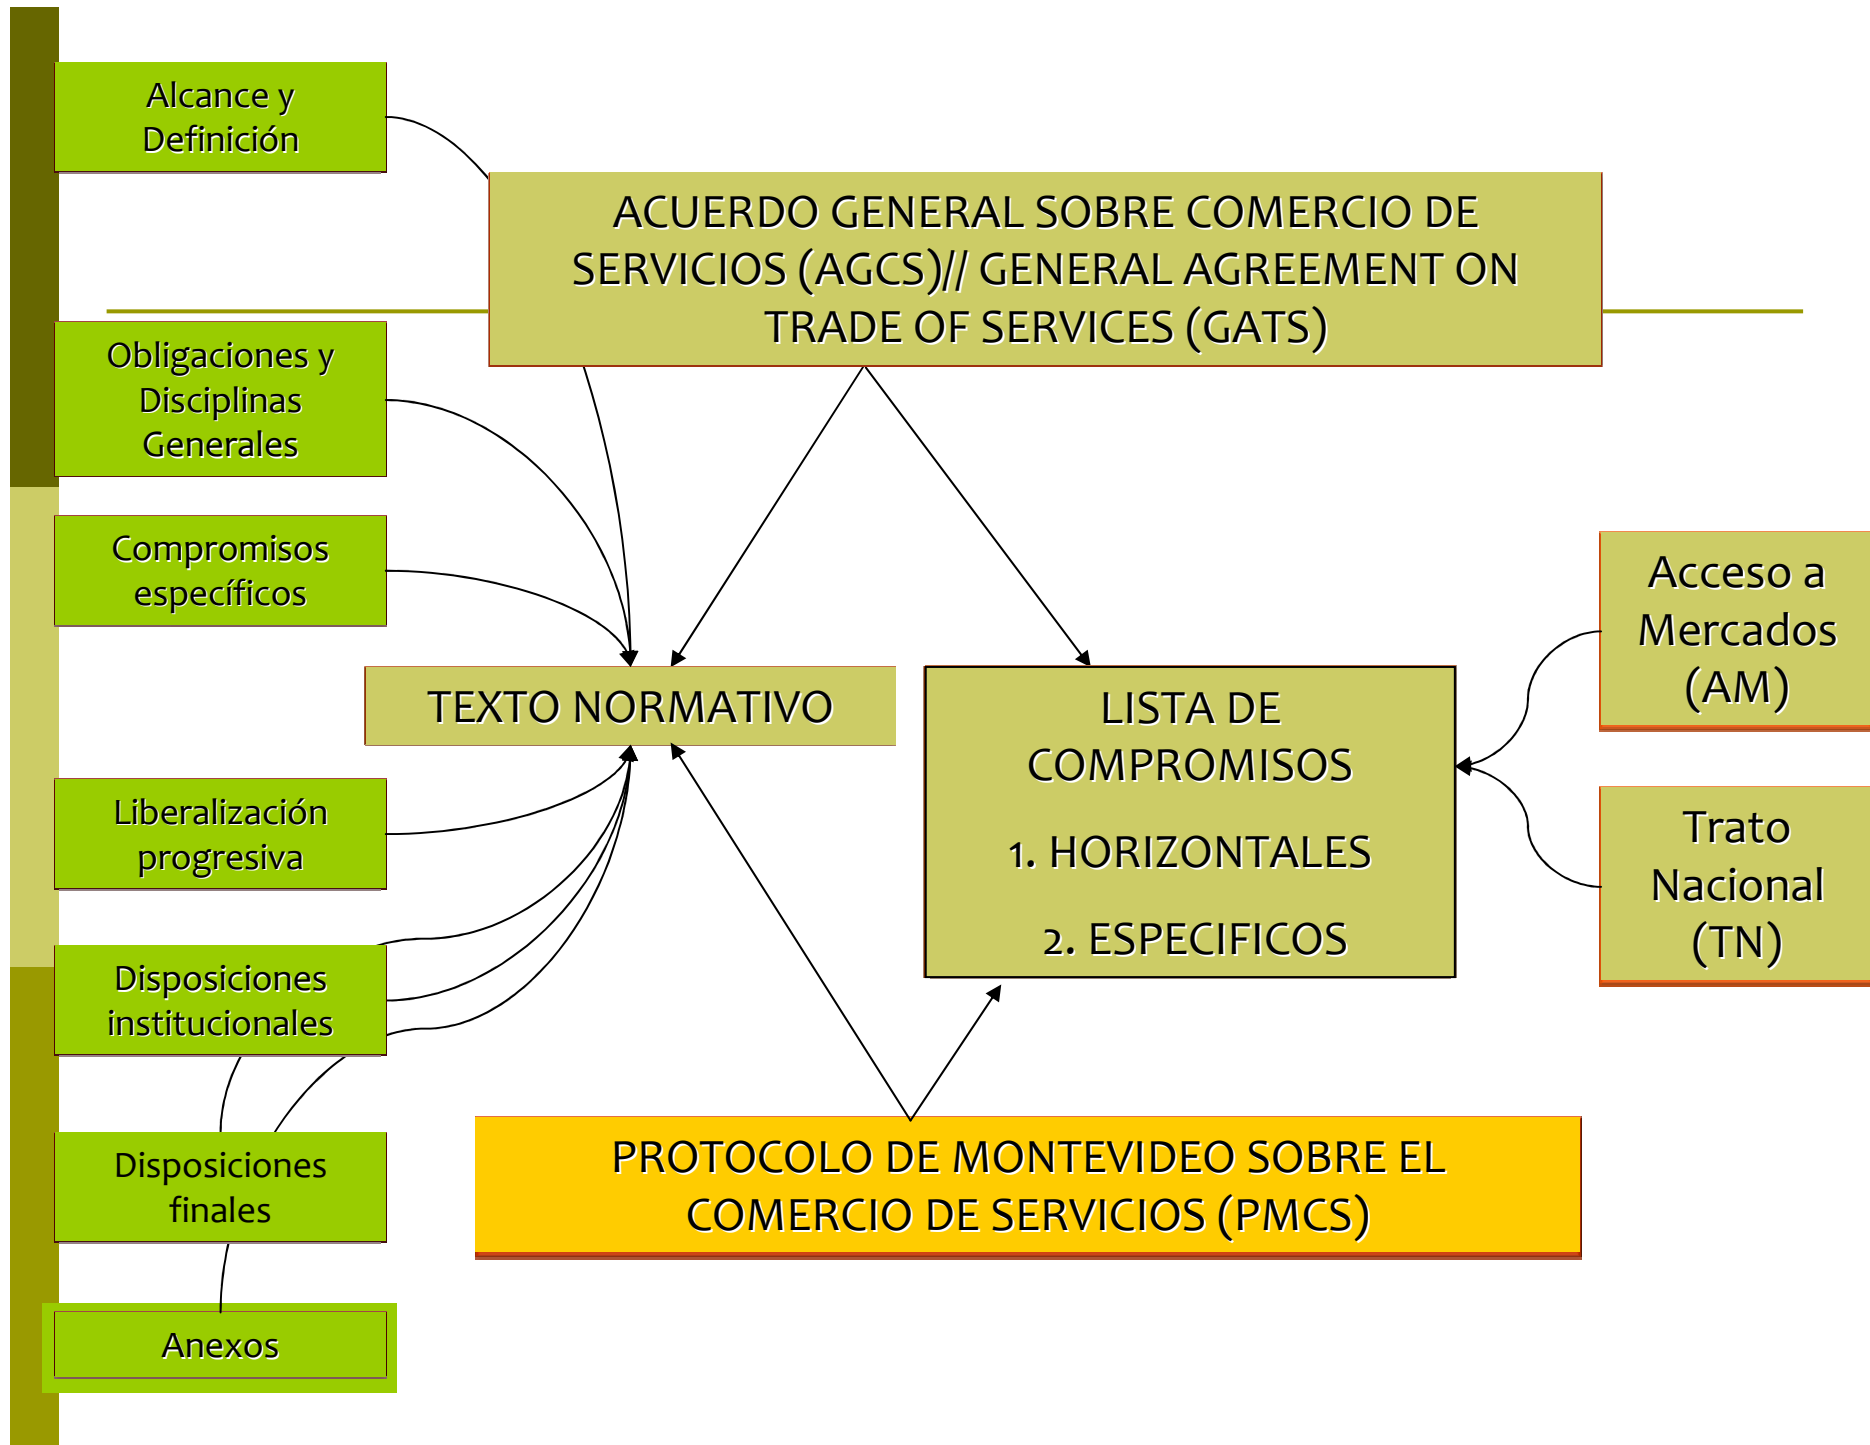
Alcance y Definición

ACUERDO GENERAL SOBRE COMERCIO DE SERVICIOS (AGCS)// GENERAL AGREEMENT ON TRADE OF SERVICES (GATS)

Obligaciones y Disciplinas Generales

Compromisos específicos

TEXTO NORMATIVO

LISTA DE COMPROMISOS

1. HORIZONTALES

2. ESPECIFICOS

Acceso a Mercados (AM)

Trato Nacional (TN)

Liberalización progresiva

Disposiciones institucionales

Disposiciones finales

Anexos

PROTOCOLO DE MONTEVIDEO SOBRE EL COMERCIO DE SERVICIOS (PMCS)